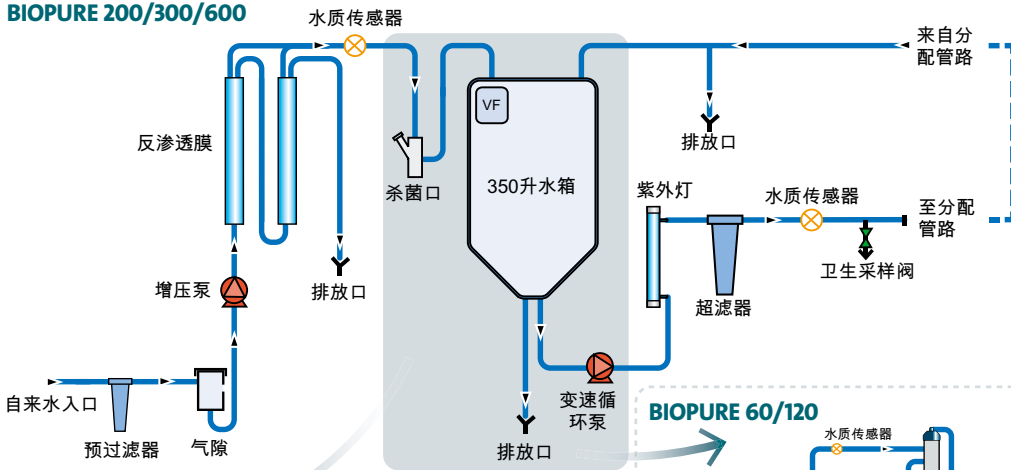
BIOPURE 200/300/600

水质传感器

来自分配管路

反渗透膜

VF

350升水箱

杀菌口

排放口

紫外灯

水质传感器

至分配管路

增压泵

排放口

卫生采样阀

超滤器

自来水入口

预过滤器

气隙

变速循环泵

排放口

BIOPURE 60/120

水质传感器